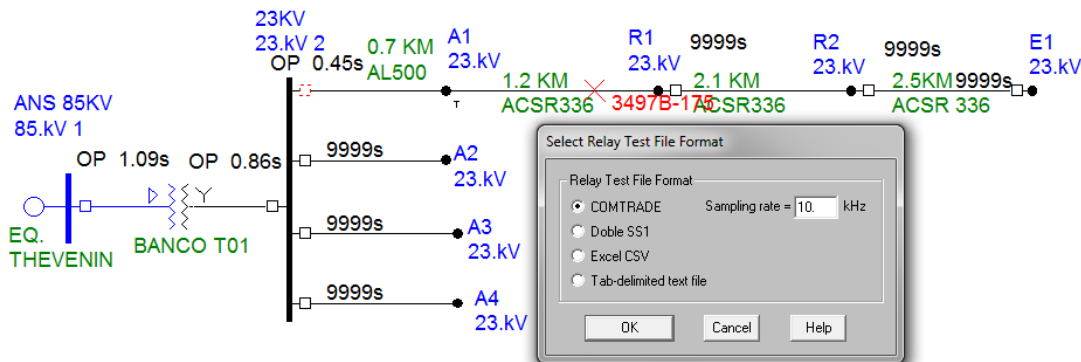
23KV
23.kV 2
OP 0.45s
0.7 KM
AL500
A1
23.kV
1.2 KM
ACSR336
3497B-175
R1
23.kV
9999s
2.1 KM
ACSR336
R2
23.kV
9999s
2.5KM
ACSR 336
9999s
E1
23.kV

ANS 85KV
85.kV 1
OP 1.09s
OP 0.86s
9999s
A2
23.kV
9999s
A3
23.kV
9999s
A4
23.kV
EQ.
THEVENIN
BANCO T01

Select Relay Test File Format

Relay Test File Format
COMTRADE
Sampling rate = 10. kHz
Doble SS1
Excel CSV
Tab-delimited text file

OK
Cancel
Help